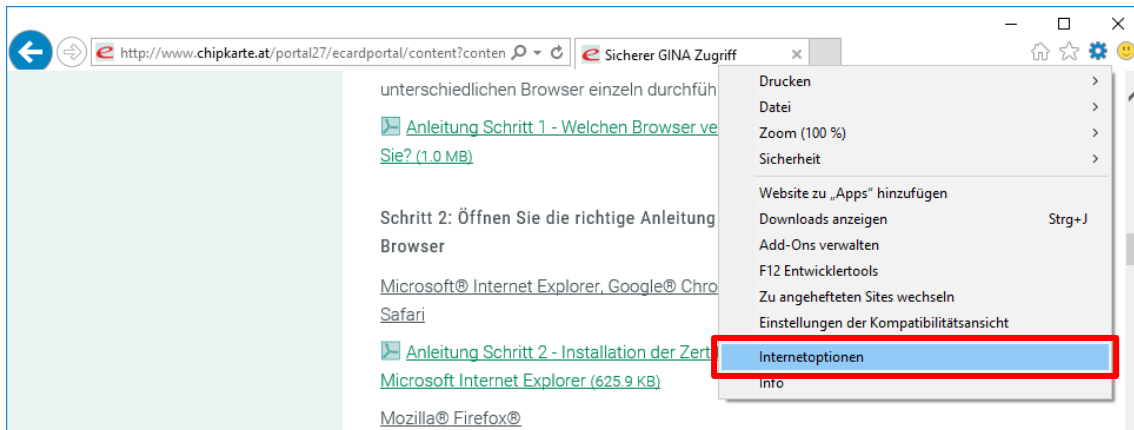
http://www.chipkarte.at/portal27/ecardportal/content?conten

Sicherer GINA Zugriff

unterschiedlichen Browser einzeln durchfüh

Anleitung Schritt 1 - Welchen Browser ve Sie? (1.0 MB)

Schritt 2: Öffnen Sie die richtige Anleitung Browser

Microsoft® Internet Explorer, Google® Chro Safari

Anleitung Schritt 2 - Installation der Zert Microsoft Internet Explorer (625.9 KB)

Mozilla® Firefox®

Drucken
Datei
Zoom (100 %)
Sicherheit
Website zu „Apps" hinzufügen
Downloads anzeigen Strg+J
Add-Ons verwalten
F12 Entwicklertools
Zu angehefteten Sites wechseln
Einstellungen der Kompatibilitätsansicht
Internetoptionen
Info